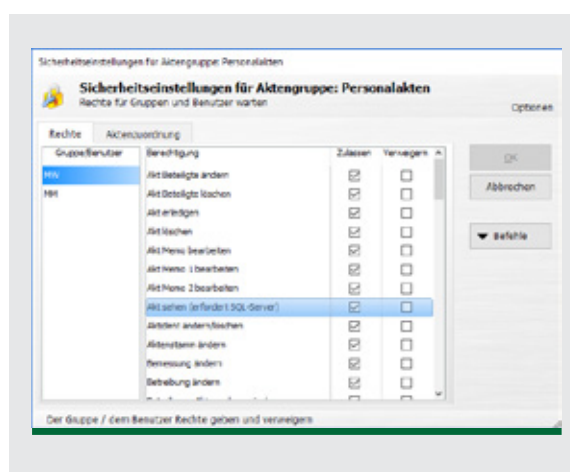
Sicherheitseinstellungen für Aktengruppe: Personalakten

Sicherheitseinstellungen für Aktengruppe: Personalakten
Rechte für Gruppen und Benutzer warten

Optionen

Rechte | Aktenzuordnung

| Gruppe/Benutzer | Berechtigung | Zulassen | Verweigern |
|---|---|---|---|
| MN | Akt Beteiligte ändern | ☑ | ☐ |
| MM | Akt Beteiligte löschen | ☑ | ☐ |
| | Akt erledigen | ☑ | ☐ |
| | Akt löschen | ☑ | ☐ |
| | Akt Memo bearbeiten | ☑ | ☐ |
| | Akt Memo 1 bearbeiten | ☑ | ☐ |
| | Akt Memo 2 bearbeiten | ☑ | ☐ |
| | Akt sehen (erfordert SQL-Server) | ☑ | ☐ |
| | Aktdient ändern/löschen | ☑ | ☐ |
| | Aktenstamm ändern | ☑ | ☐ |
| | Bemessung ändern | ☑ | ☐ |
| | Betreibung ändern | ☑ | ☐ |

OK
Abbrechen
▼ Befehle

Der Gruppe / dem Benutzer Rechte geben und verweigern